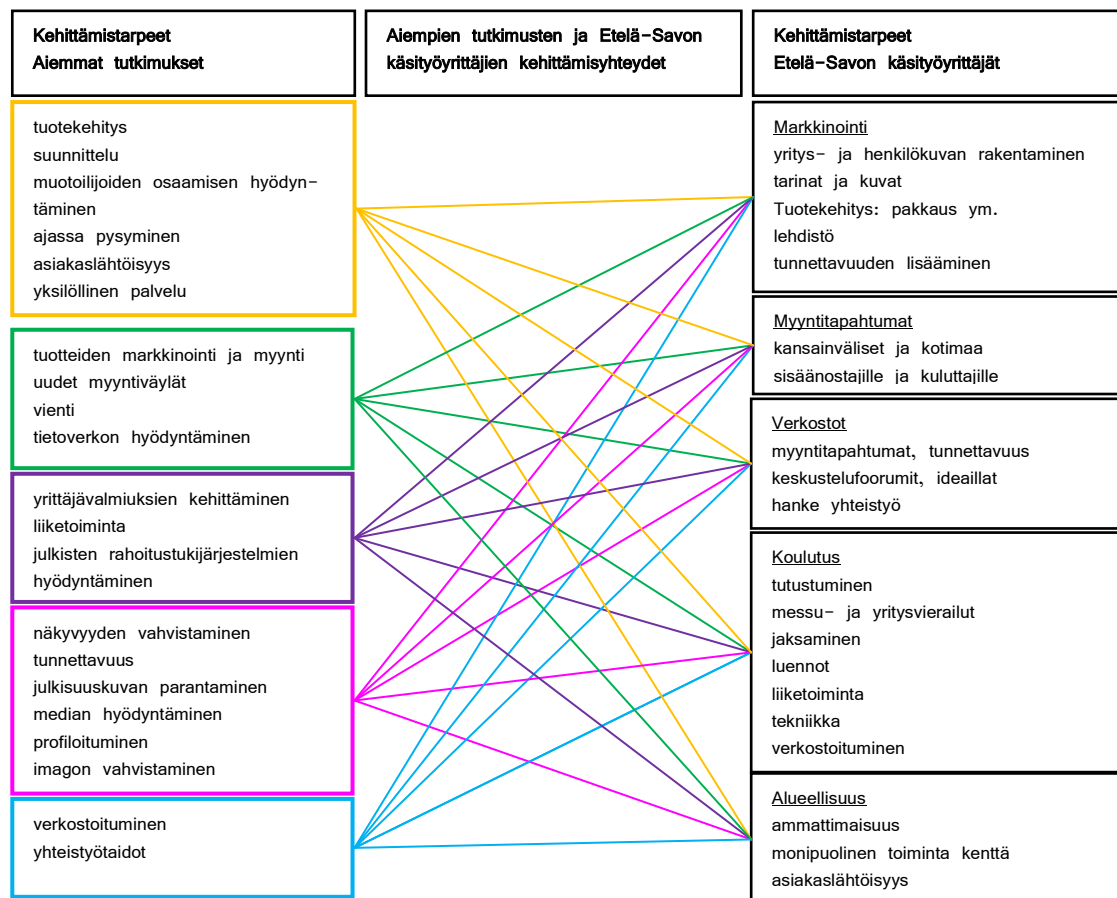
Kehittämistarpeet
Aiemmat tutkimukset

Aiempien tutkimusten ja Etelä-Savon käsityöyrittäjien kehittämisyhteydet

Kehittämistarpeet
Etelä-Savon käsityöyrittäjät

tuotekehitys
suunnittelu
muotoilijoiden osaamisen hyödyntäminen
ajassa pysyminen
asiakaslähtöisyys
yksilöllinen palvelu

tuotteiden markkinointi ja myynti
uudet myyntiväylät
vienti
tietoverkon hyödyntäminen

yrittäjävalmiuksien kehittäminen
liiketoiminta
julkisten rahoitustukijärjestelmien hyödyntäminen

näkyvyyden vahvistaminen
tunnettavuus
julkisuuskuvan parantaminen
median hyödyntäminen
profiloituminen
imagon vahvistaminen

verkostoituminen
yhteistyötaidot

Markkinointi
yritys- ja henkilökuvan rakentaminen
tarinat ja kuvat
Tuotekehitys: pakkaus ym.
lehdistö
tunnettavuuden lisääminen

Myyntitapahtumat
kansainväliset ja kotimaa
sisäänostajille ja kuluttajille

Verkostot
myyntitapahtumat, tunnettavuus
keskustelufoorumit, ideaillat
hanke yhteistyö

Koulutus
tutustuminen
messu- ja yritysvierailut
jaksaminen
luennot
liiketoiminta
tekniikka
verkostoituminen

Alueellisuus
ammattimaisuus
monipuolinen toiminta kenttä
asiakaslähtöisyys